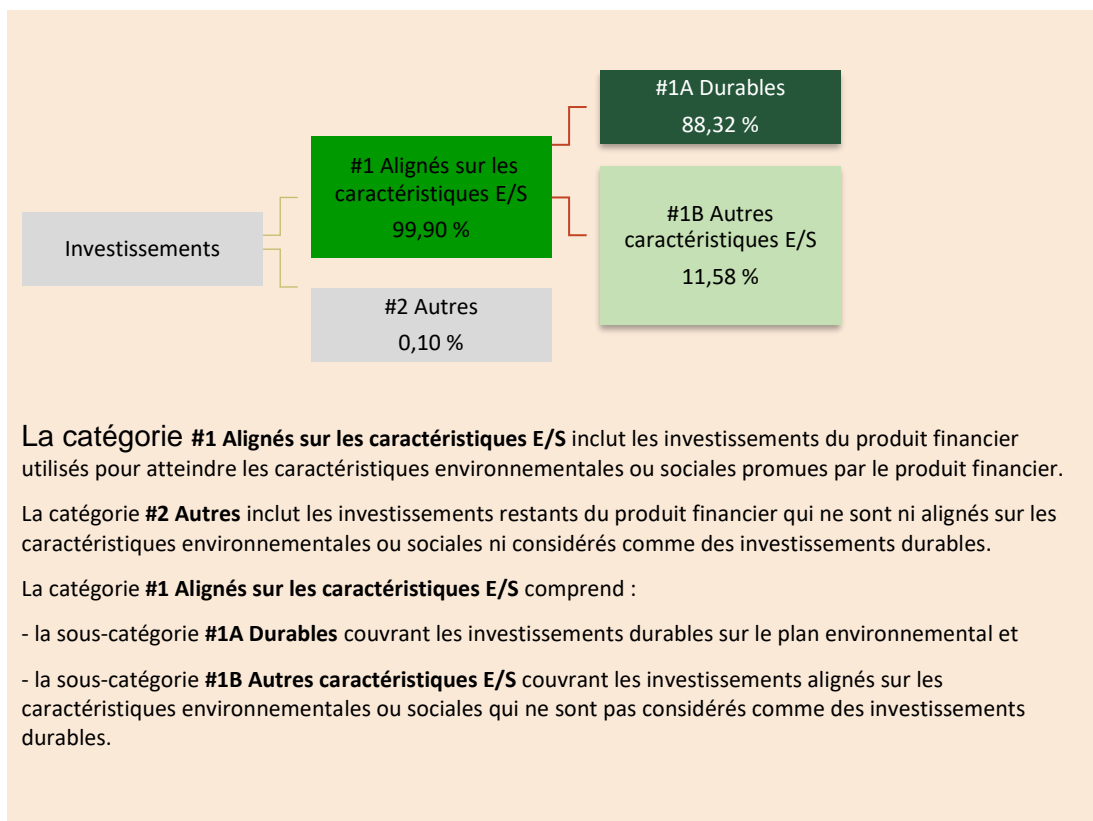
Investissements

#1 Alignés sur les caractéristiques E/S
99,90 %

#2 Autres
0,10 %

#1A Durables
88,32 %

#1B Autres caractéristiques E/S
11,58 %

La catégorie **#1 Alignés sur les caractéristiques E/S** inclut les investissements du produit financier utilisés pour atteindre les caractéristiques environnementales ou sociales promues par le produit financier.

La catégorie **#2 Autres** inclut les investissements restants du produit financier qui ne sont ni alignés sur les caractéristiques environnementales ou sociales ni considérés comme des investissements durables.

La catégorie **#1 Alignés sur les caractéristiques E/S** comprend :

- la sous-catégorie **#1A Durables** couvrant les investissements durables sur le plan environnemental et

- la sous-catégorie **#1B Autres caractéristiques E/S** couvrant les investissements alignés sur les caractéristiques environnementales ou sociales qui ne sont pas considérés comme des investissements durables.